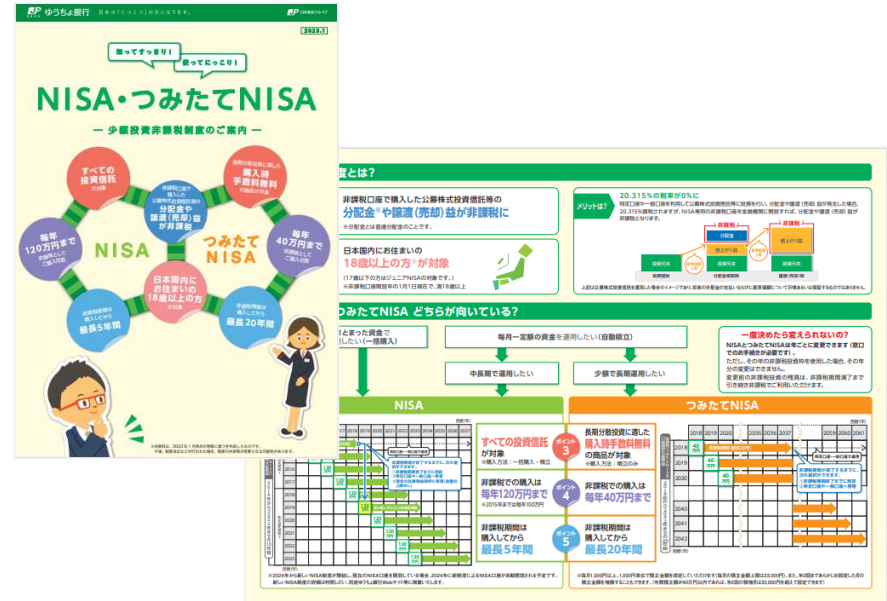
ゆうちょ銀行 日本の「こつこつ」の力になります。 日本郵政グループ

2020.1

知ってすっきり！ 使ってにっこり！

NISA・つみたてNISA

― 少額投資非課税制度のご案内 ―

すべての投資信託が対象

非課税口座で購入した公募株式投資信託の分配金や譲渡（売却）益が非課税

長期分散投資に適した購入時手数料無料の商品が対象

毎年120万円まで 非課税として購入可能

NISA

つみたてNISA

毎年40万円まで 非課税として購入可能

日本国内にお住まいの18歳以上の方が対象

非課税期間は購入してから最長5年間

非課税期間は購入してから最長20年間

度とは？

非課税口座で購入した公募株式投資信託等の分配金や譲渡（売却）益が非課税に

日本国内にお住まいの18歳以上の方が対象

メリットは？

20.315％の税率が0％に

つみたてNISA どちらが向いている？

まとまった資金で（一括購入）

毎月一定額の資金を運用したい（自動積立）

中長期で運用したい

少額で長期運用したい

一度決めたら変えられないの？

NISA

つみたてNISA

すべての投資信託が対象

ポイント 3

長期分散投資に適した購入時手数料無料の商品が対象

非課税での購入は毎年120万円まで

ポイント 4

非課税での購入は毎年40万円まで

非課税期間は購入してから最長5年間

ポイント 5

非課税期間は購入してから最長20年間

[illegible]